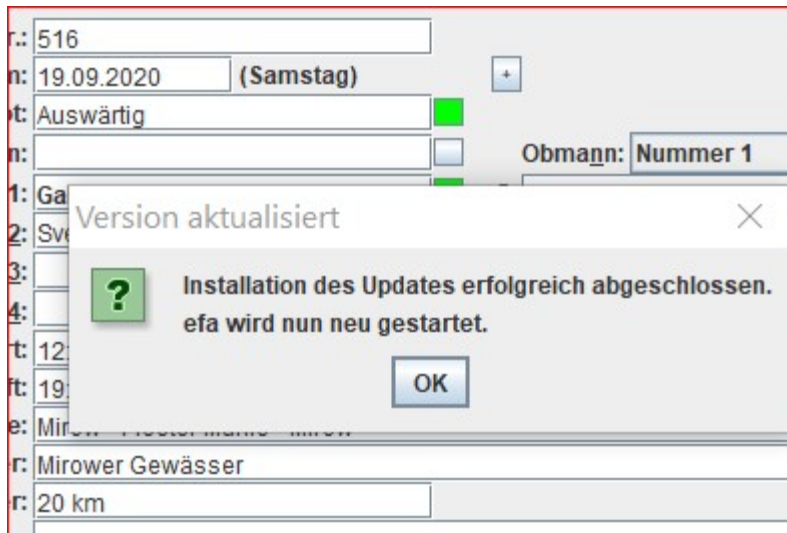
r.: 516
n: 19.09.2020 (Samstag) +
ot: Auswärtig
n: Obmann: Nummer 1
1: Ga
2: Sv
3:
4:
rt: 12
ft: 19
e: Mir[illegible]
r: Mirower Gewässer
r: 20 km

Version aktualisiert ×

?

Installation des Updates erfolgreich abgeschlossen.
efa wird nun neu gestartet.

OK